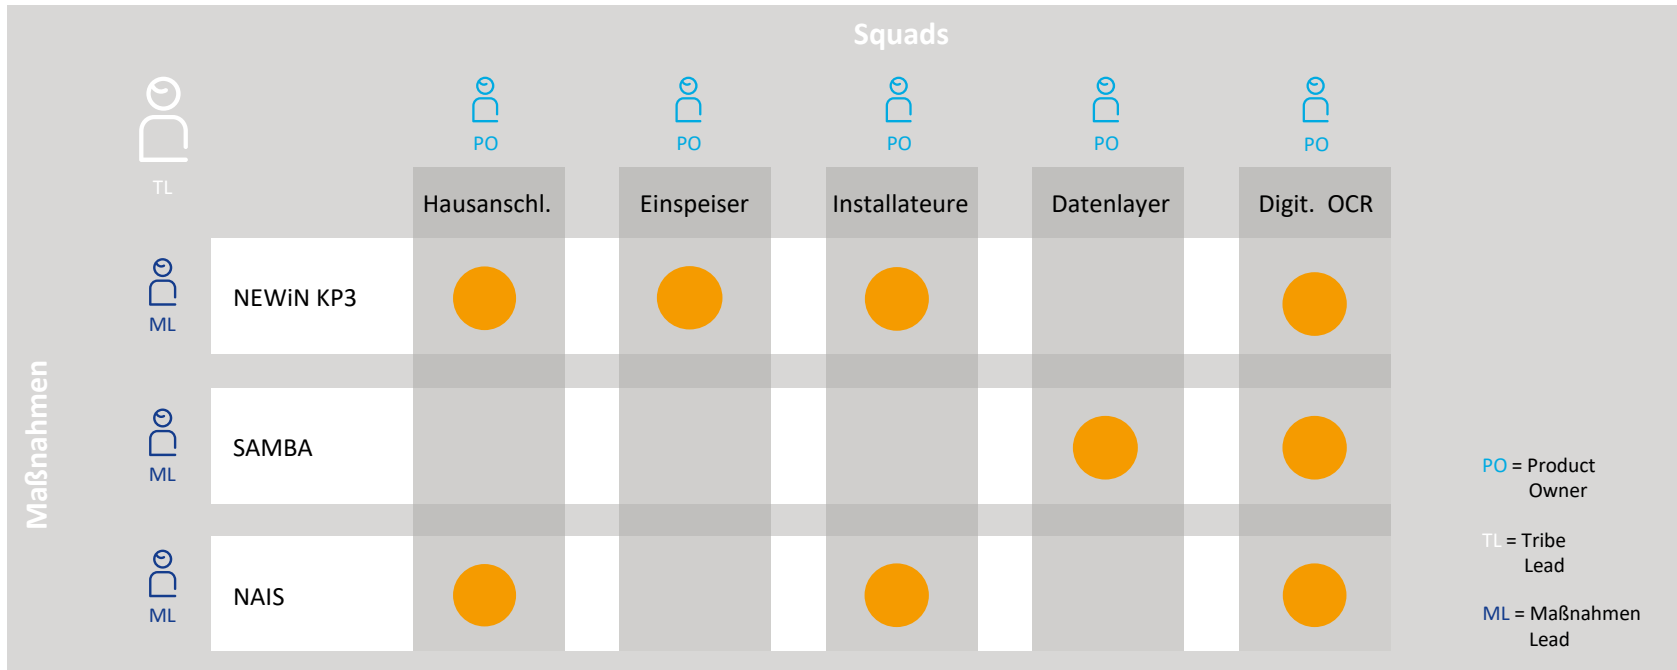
Squads

TL

PO PO PO PO PO

Maßnahmen

| | Hausanschl. | Einspeiser | Installateure | Datenlayer | Digit. OCR |
|---|---|---|---|---|---|
| ML NEWiN KP3 | | | | | |
| ML SAMBA | | | | | |
| ML NAIS | | | | | |

PO = Product Owner

TL = Tribe Lead

ML = Maßnahmen Lead